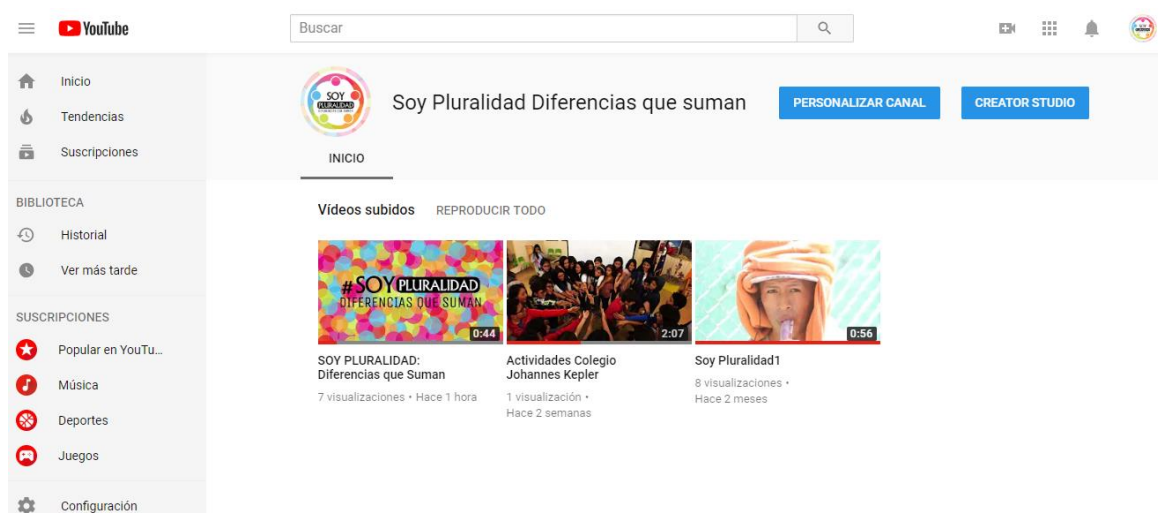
YouTube

Buscar

Inicio
Tendencias
Suscripciones

BIBLIOTECA
Historial
Ver más tarde

SUSCRIPCIONES
Popular en YouTu...
Música
Deportes
Juegos

Configuración

SOY PLURALIDAD

Soy Pluralidad Diferencias que suman

PERSONALIZAR CANAL

CREATOR STUDIO

INICIO

Vídeos subidos REPRODUCIR TODO

#SOY PLURALIDAD DIFERENCIAS QUE SUMAN
0:44
SOY PLURALIDAD: Diferencias que Suman
7 visualizaciones • Hace 1 hora

2:07
Actividades Colegio Johannes Kepler
1 visualización • Hace 2 semanas

0:56
Soy Pluralidad1
8 visualizaciones • Hace 2 meses